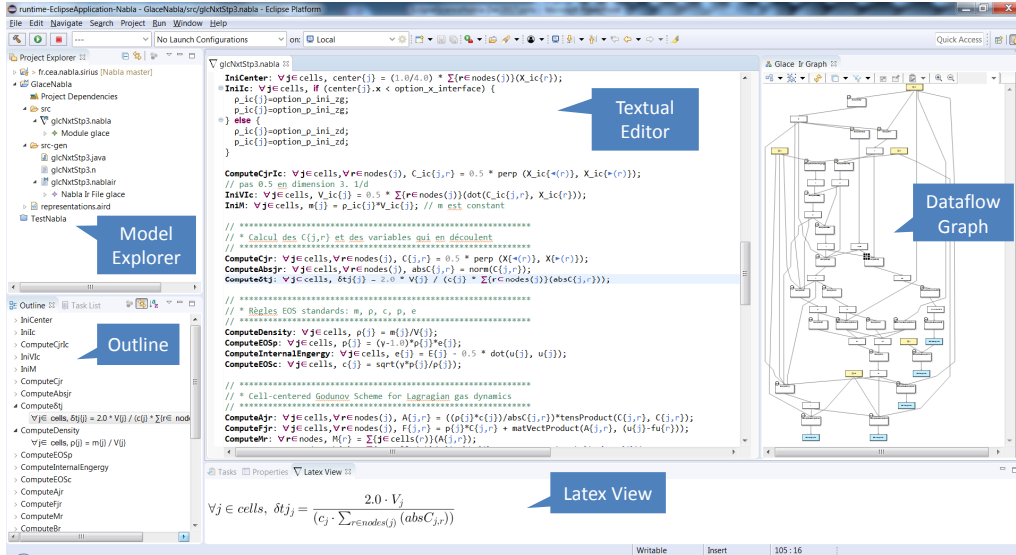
runtime-EclipseApplication-Nabla - GlaceNabla/src/glcNxtStp3.nabla - Eclipse Platform

File Edit Navigate Search Project Run Window Help

No Launch Configurations on: Local

Quick Access

Project Explorer
> fr.cea.nabla.sirius [Nabla master]
GlaceNabla
Project Dependencies
src
glcNxtStp3.nabla
Module glace
src-gen
glcNxtStp3.java
glcNxtStp3.n
glcNxtStp3.nablair
Nabla Ir File glace
representations.aird
TestNabla

Model Explorer

Outline Task List
IniCenter
IniIc
ComputeCjrIc
IniVIc
IniM
ComputeCjr
ComputeAbsjr
ComputeδtjC
∀j∈ cells, δt{j} = 2.0 * V{j} / (c{j} * ∑(r∈ node
ComputeDensity
∀j∈ cells, ρ{j} = m{j} / V{j}
ComputeEOSp
ComputeInternalEngergy
ComputeEOSc
ComputeAjr
ComputeFjr
ComputeMr
ComputeBr

Outline

glcNxtStp3.nabla

IniCenter: ∀j∈cells, center{j} = (1.0/4.0) * ∑(r∈nodes(j))(X_ic{r});
IniIc: ∀j∈cells, if (center{j}.x < option_x_interface) {
ρ_ic{j}=option_ρ_ini_zg;
p_ic{j}=option_p_ini_zg;
} else {
ρ_ic{j}=option_ρ_ini_zd;
p_ic{j}=option_p_ini_zd;
}

ComputeCjrIc: ∀j∈cells,∀r∈nodes(j), C_ic{j,r} = 0.5 * perp (X_ic{+(r)}, X_ic{-(r)});
// pas 0.5 en dimension 3. 1/d
IniVIc: ∀j∈cells, V_ic{j} = 0.5 * ∑(r∈nodes(j))(dot(C_ic{j,r}, X_ic{r}));
IniM: ∀j∈cells, m{j} = ρ_ic{j}*V_ic{j}; // m est constant

// ****************************************************
// * Calcul des C{j,r} et des variables qui en découlent
// ****************************************************
ComputeCjr: ∀j∈cells,∀r∈nodes(j), C{j,r} = 0.5 * perp (X{+(r)}, X{-(r)});
ComputeAbsjr: ∀j∈cells,∀r∈nodes(j), absC{j,r} = norm(C{j,r});
ComputeδtjC: ∀j∈cells, δt{j} = 2.0 * V{j} / (c{j} * ∑(r∈nodes(j))(absC{j,r}));

// ****************************************************
// * Règles EOS standards: m, ρ, c, p, e
// ****************************************************
ComputeDensity: ∀j∈cells, ρ{j} = m{j}/V{j};
ComputeEOSp: ∀j∈cells, p{j} = (γ-1.0)*ρ{j}*e{j};
ComputeInternalEngergy: ∀j∈cells, e{j} = E{j} - 0.5 * dot(u{j}, u{j});
ComputeEOSc: ∀j∈cells, c{j} = sqrt(γ*p{j}/ρ{j});

// ****************************************************
// * Cell-centered Godunov Scheme for Lagragian gas dynamics
// ****************************************************
ComputeAjr: ∀j∈cells,∀r∈nodes(j), A{j,r} = ((ρ{j}*c{j})/absC{j,r})*tensProduct(C{j,r}, C{j,r});
ComputeFjr: ∀j∈cells,∀r∈nodes(j), F{j,r} = p{j}*C{j,r} + matVectProduct(A{j,r}, (u{j}-fu{r}));
ComputeMr: ∀r∈nodes, M{r} = ∑(j∈cells(r))(A{j,r});

Textual Editor

Glace Ir Graph

Dataflow Graph

Tasks Properties Latex View

$\forall j \in cells,\ \delta t j_j = \frac{2.0 \cdot V_j}{(c_j \cdot \sum_{r \in nodes(j)} (absC_{j,r}))}$

Latex View

Writable Insert 105 : 16